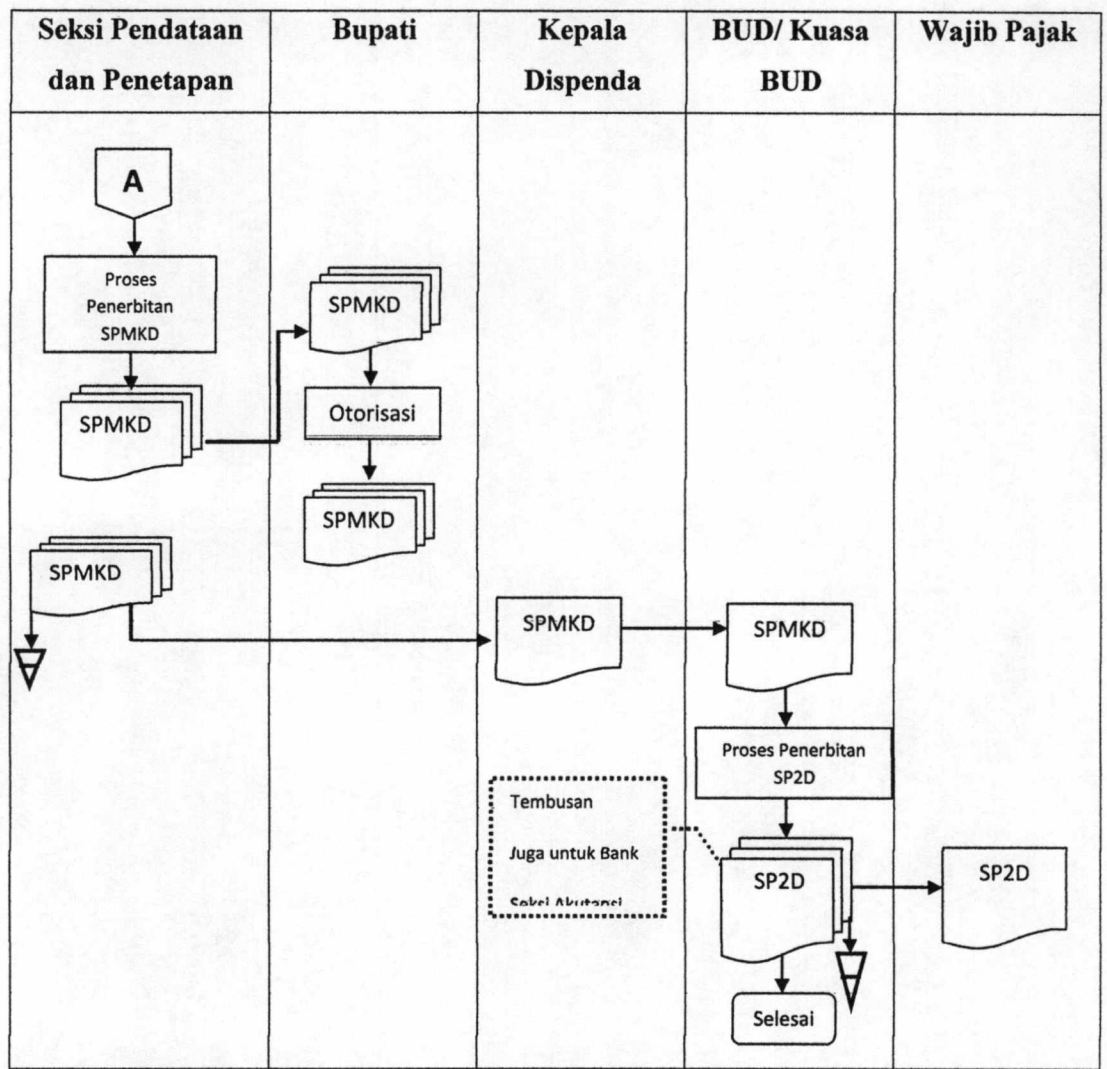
| Seksi Pendataan dan Penetapan | Bupati | Kepala Dispenda | BUD/ Kuasa BUD | Wajib Pajak |
|---|---|---|---|---|

A

Proses Penerbitan SPMKD

SPMKD

SPMKD

Otorisasi

SPMKD

SPMKD

SPMKD

SPMKD

Proses Penerbitan SP2D

Tembusan Juga untuk Bank Seksi Akutansi

SP2D

SP2D

Selesai